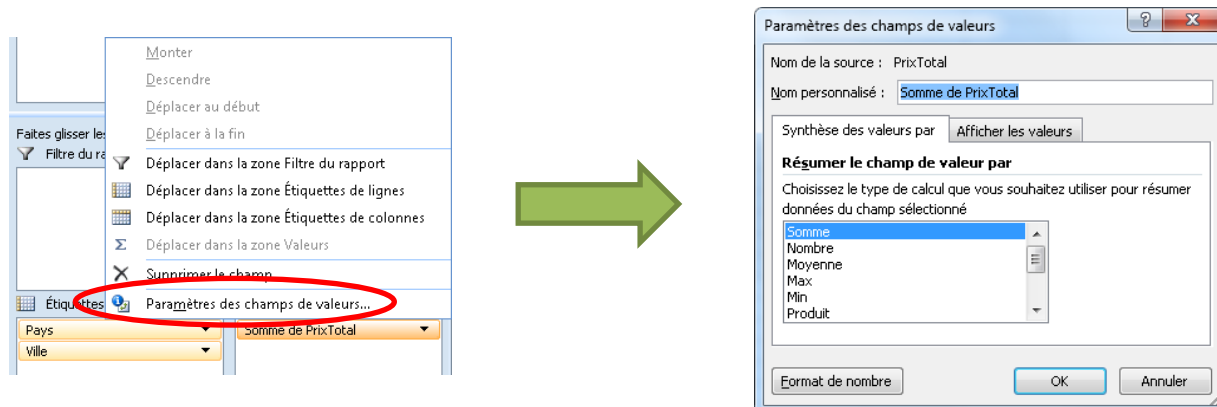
Faites glisser les
Filtre du ra

Monter
Descendre
Déplacer au début
Déplacer à la fin
Déplacer dans la zone Filtre du rapport
Déplacer dans la zone Étiquettes de lignes
Déplacer dans la zone Étiquettes de colonnes
Déplacer dans la zone Valeurs
Supprimer le champ
Paramètres des champs de valeurs...

Étiquettes
Pays
Ville
Somme de PrixTotal

Paramètres des champs de valeurs
?
X
Nom de la source : PrixTotal
Nom personnalisé : Somme de PrixTotal
Synthèse des valeurs par
Afficher les valeurs
Résumer le champ de valeur par
Choisissez le type de calcul que vous souhaitez utiliser pour résumer données du champ sélectionné
Somme
Nombre
Moyenne
Max
Min
Produit
Format de nombre
OK
Annuler